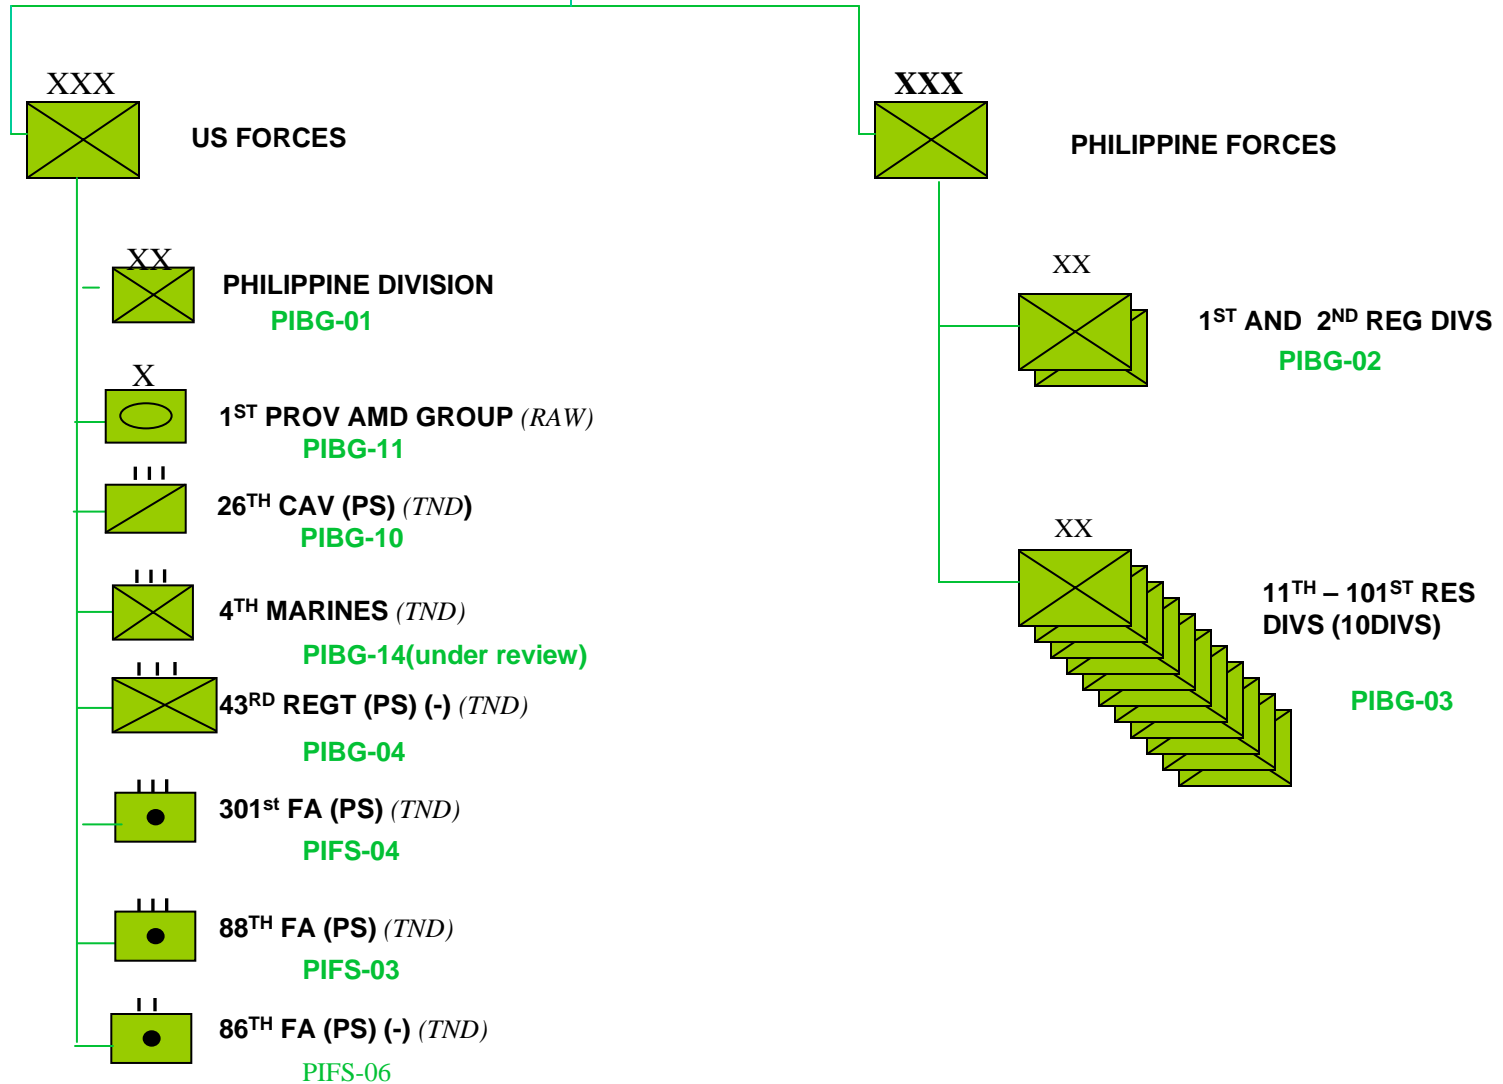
XXX

US FORCES

XXX

PHILIPPINE FORCES

XX

PHILIPPINE DIVISION

PIBG-01

X

1$^{ST}$ PROV AMD GROUP (RAW)

PIBG-11

I I I

26$^{TH}$ CAV (PS) (TND)

PIBG-10

I I I

4$^{TH}$ MARINES (TND)

PIBG-14(under review)

I I I

43$^{RD}$ REGT (PS) (-) (TND)

PIBG-04

I I I

301$^{st}$ FA (PS) (TND)

PIFS-04

I I I

88$^{TH}$ FA (PS) (TND)

PIFS-03

I I

86$^{TH}$ FA (PS) (-) (TND)

PIFS-06

XX

1$^{ST}$ AND 2$^{ND}$ REG DIVS

PIBG-02

XX

11$^{TH}$ – 101$^{ST}$ RES DIVS (10DIVS)

PIBG-03